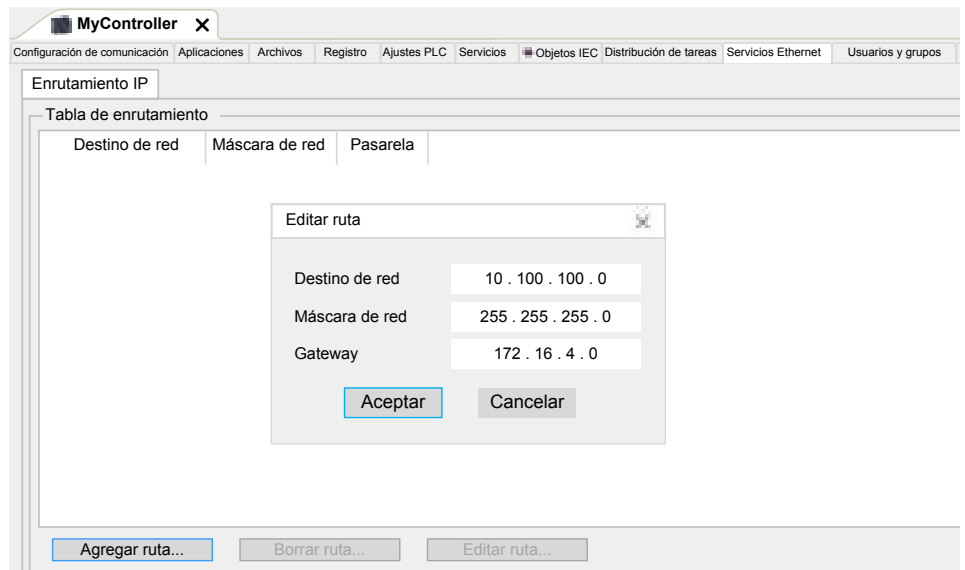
MyController ✕

Configuración de comunicación | Aplicaciones | Archivos | Registro | Ajustes PLC | Servicios | Objetos IEC | Distribución de tareas | Servicios Ethernet | Usuarios y grupos

Enrutamiento IP

Tabla de enrutamiento

| Destino de red | Máscara de red | Pasarela |
|---|---|---|

Editar ruta

Destino de red 10 . 100 . 100 . 0

Máscara de red 255 . 255 . 255 . 0

Gateway 172 . 16 . 4 . 0

Aceptar Cancelar

Agregar ruta... Borrar ruta... Editar ruta...